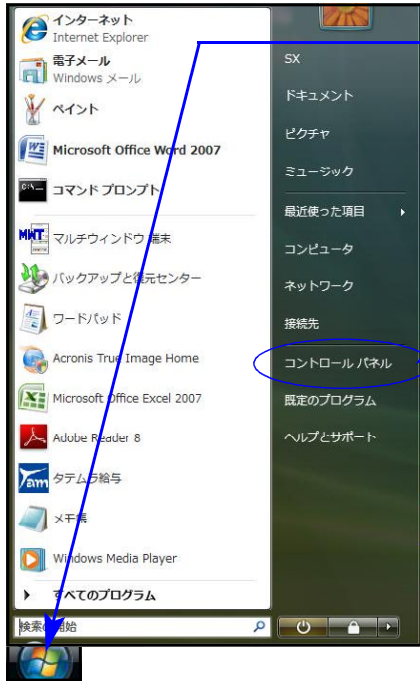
インターネット
Internet Explorer
電子メール
Windows メール
ペイント
Microsoft Office Word 2007
コマンド プロンプト
マルチウィンドウ端末
バックアップと復元センター
ワードパッド
Acronis True Image Home
Microsoft Office Excel 2007
Adobe Reader 8
タテムラ給与
メモ帳
Windows Media Player
すべてのプログラム
検索の開始

SX
ドキュメント
ピクチャ
ミュージック
最近使った項目
コンピュータ
ネットワーク
接続先
コントロール パネル
既定のプログラム
ヘルプとサポート